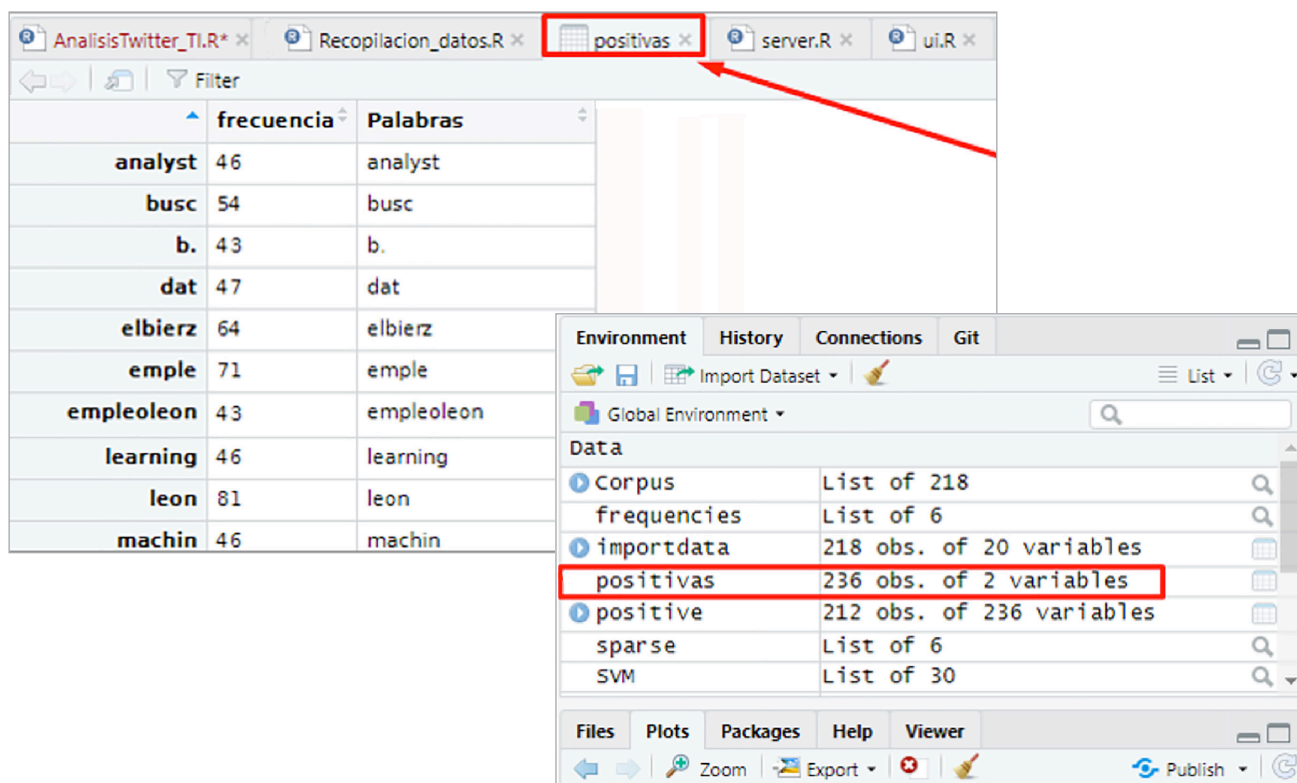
AnalisisTwitter_TI.R* × Recopilacion_datos.R × positivas × server.R × ui.R ×

Filter

| | frecuencia | Palabras |
|---|---|---|
| analyst | 46 | analyst |
| busc | 54 | busc |
| b. | 43 | b. |
| dat | 47 | dat |
| elbierz | 64 | elbierz |
| emple | 71 | emple |
| empleoleon | 43 | empleoleon |
| learning | 46 | learning |
| leon | 81 | leon |
| machin | 46 | machin |

Environment History Connections Git

Import Dataset List

Global Environment

Data

| | |
|---|---|
| Corpus | List of 218 |
| frequencies | List of 6 |
| importdata | 218 obs. of 20 variables |
| positivas | 236 obs. of 2 variables |
| positive | 212 obs. of 236 variables |
| sparse | List of 6 |
| SVM | List of 30 |

Files Plots Packages Help Viewer

Zoom Export Publish